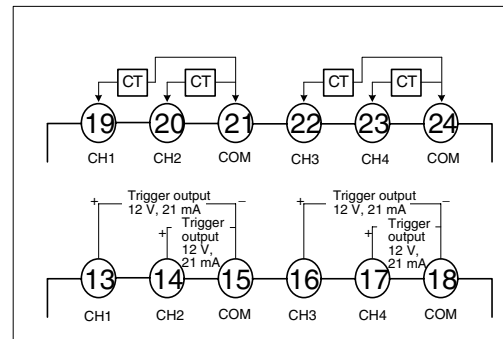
CT
CT
CT
CT
19
20
21
22
23
24
CH1
CH2
COM
CH3
CH4
COM

Trigger output 12 V, 21 mA
+
−
+
Trigger output 12 V, 21 mA
−
Trigger output 12 V, 21 mA
+
−
+
Trigger output 12 V, 21 mA
−
13
14
15
16
17
18
CH1
CH2
COM
CH3
CH4
COM